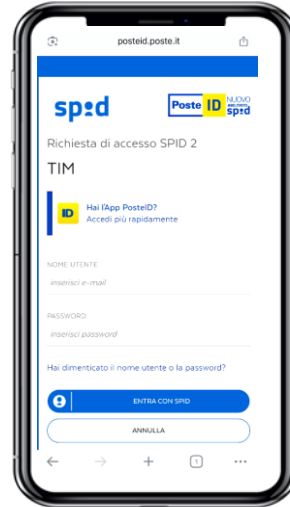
posteid.poste.it

spid

Poste ID NUOVO abilitato a spid

Richiesta di accesso SPID 2

TIM

ID Hai l'App PosteID? Accedi più rapidamente

NOME UTENTE

inserisci e-mail

PASSWORD

inserisci password

Hai dimenticato il nome utente o la password?

ENTRA CON SPID

ANNULLA

1